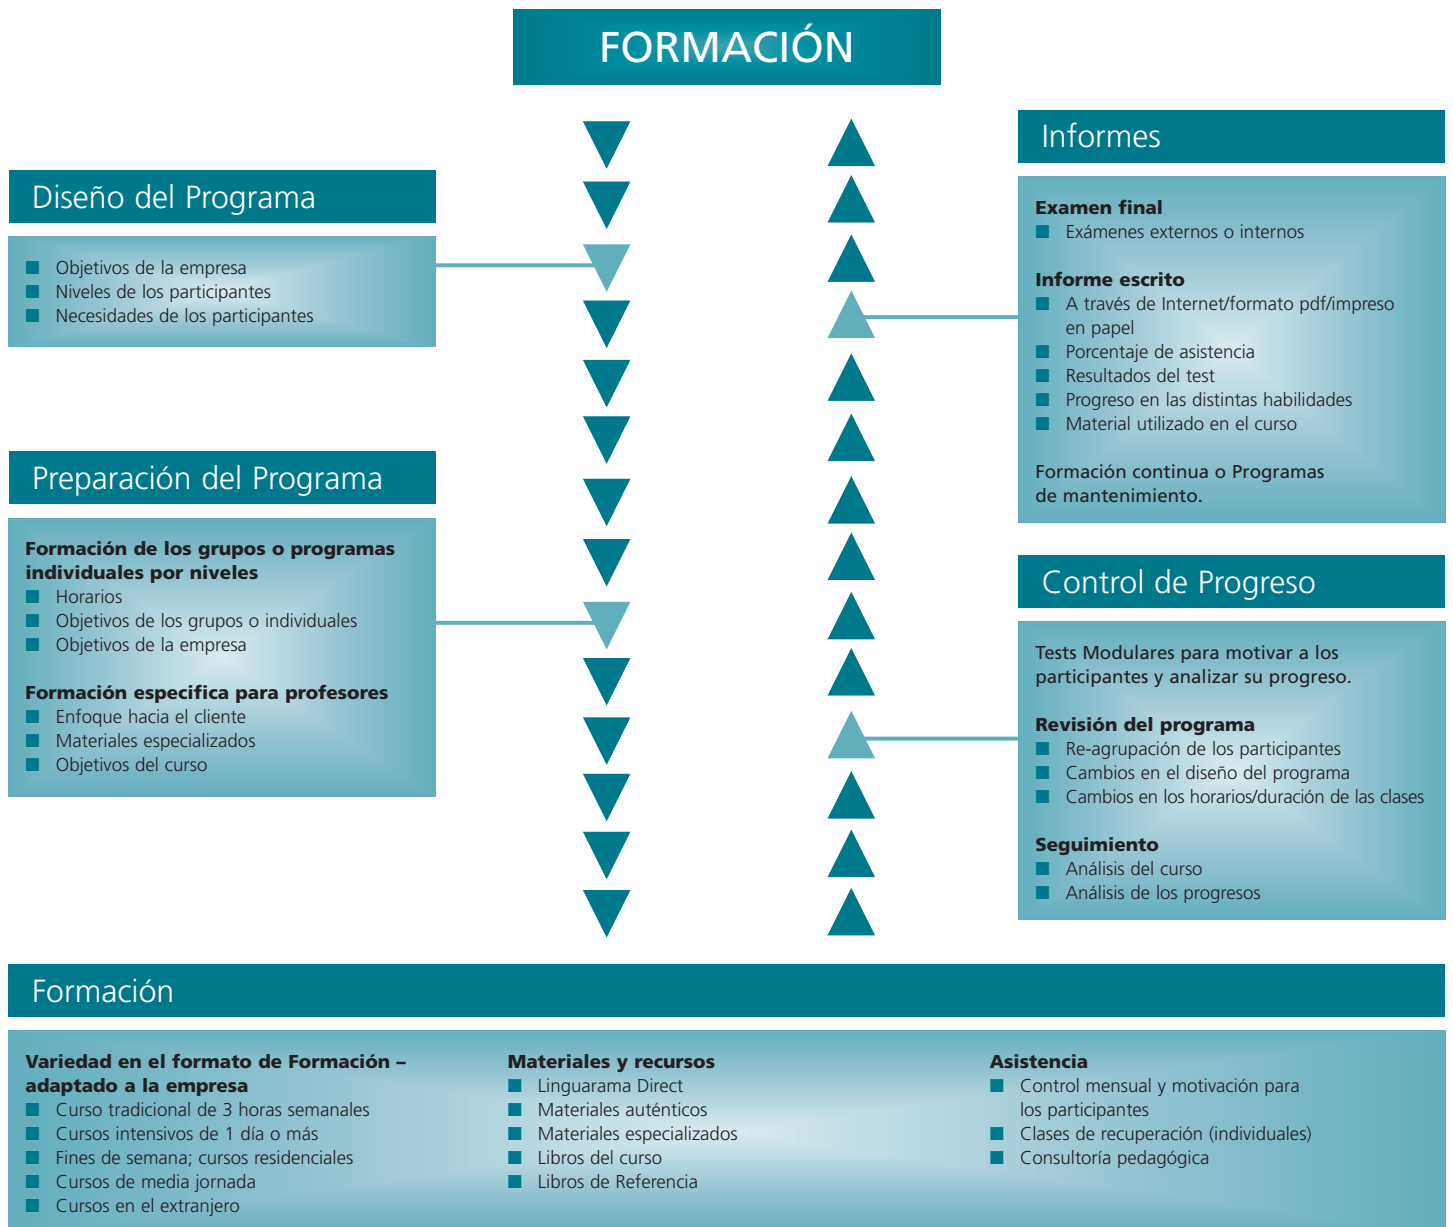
FORMACIÓN

Diseño del Programa

Objetivos de la empresa
Niveles de los participantes
Necesidades de los participantes

Preparación del Programa

Formación de los grupos o programas individuales por niveles
Horarios
Objetivos de los grupos o individuales
Objetivos de la empresa

Formación especifica para profesores
Enfoque hacia el cliente
Materiales especializados
Objetivos del curso

Informes

Examen final
Exámenes externos o internos

Informe escrito
A través de Internet/formato pdf/impreso en papel
Porcentaje de asistencia
Resultados del test
Progreso en las distintas habilidades
Material utilizado en el curso

Formación continua o Programas de mantenimiento.

Control de Progreso

Tests Modulares para motivar a los participantes y analizar su progreso.

Revisión del programa
Re-agrupación de los participantes
Cambios en el diseño del programa
Cambios en los horarios/duración de las clases

Seguimiento
Análisis del curso
Análisis de los progresos

Formación

Variedad en el formato de Formación – adaptado a la empresa
Curso tradicional de 3 horas semanales
Cursos intensivos de 1 día o más
Fines de semana; cursos residenciales
Cursos de media jornada
Cursos en el extranjero

Materiales y recursos
Linguarama Direct
Materiales auténticos
Materiales especializados
Libros del curso
Libros de Referencia

Asistencia
Control mensual y motivación para los participantes
Clases de recuperación (individuales)
Consultoría pedagógica